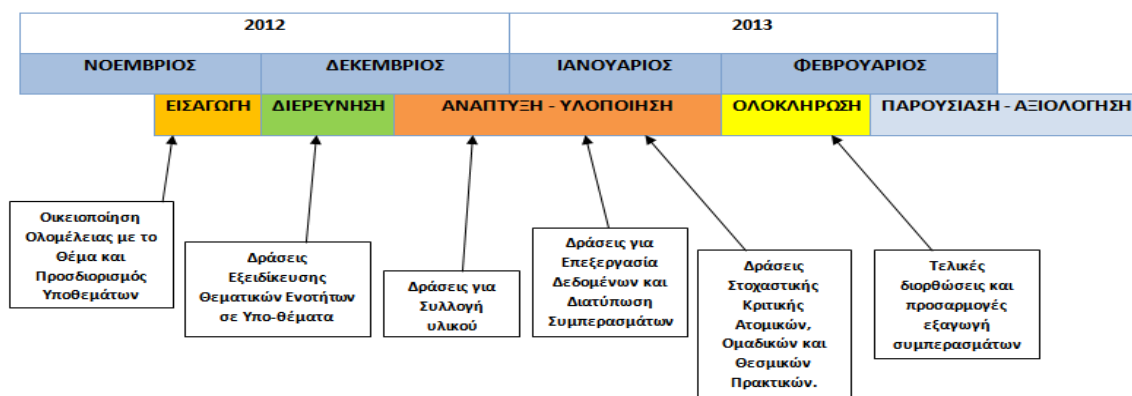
| 2012 | | 2013 | |
|---|---|---|---|
| ΝΟΕΜΒΡΙΟΣ | ΔΕΚΕΜΒΡΙΟΣ | ΙΑΝΟΥΑΡΙΟΣ | ΦΕΒΡΟΥΑΡΙΟΣ |

ΕΙΣΑΓΩΓΗ

ΔΙΕΡΕΥΝΗΣΗ

ΑΝΑΠΤΥΞΗ - ΥΛΟΠΟΙΗΣΗ

ΟΛΟΚΛΗΡΩΣΗ

ΠΑΡΟΥΣΙΑΣΗ - ΑΞΙΟΛΟΓΗΣΗ

Οικειοποίηση Ολομέλειας με το Θέμα και Προσδιορισμός Υποθεμάτων

Δράσεις Εξειδίκευσης Θεματικών Ενοτήτων σε Υπο-θέματα

Δράσεις για Συλλογή υλικού

Δράσεις για Επεξεργασία Δεδομένων και Διατύπωση Συμπερασμάτων

Δράσεις Στοχαστικής Κριτικής Ατομικών, Ομαδικών και Θεσμικών Πρακτικών.

Τελικές διορθώσεις και προσαρμογές εξαγωγή συμπερασμάτων